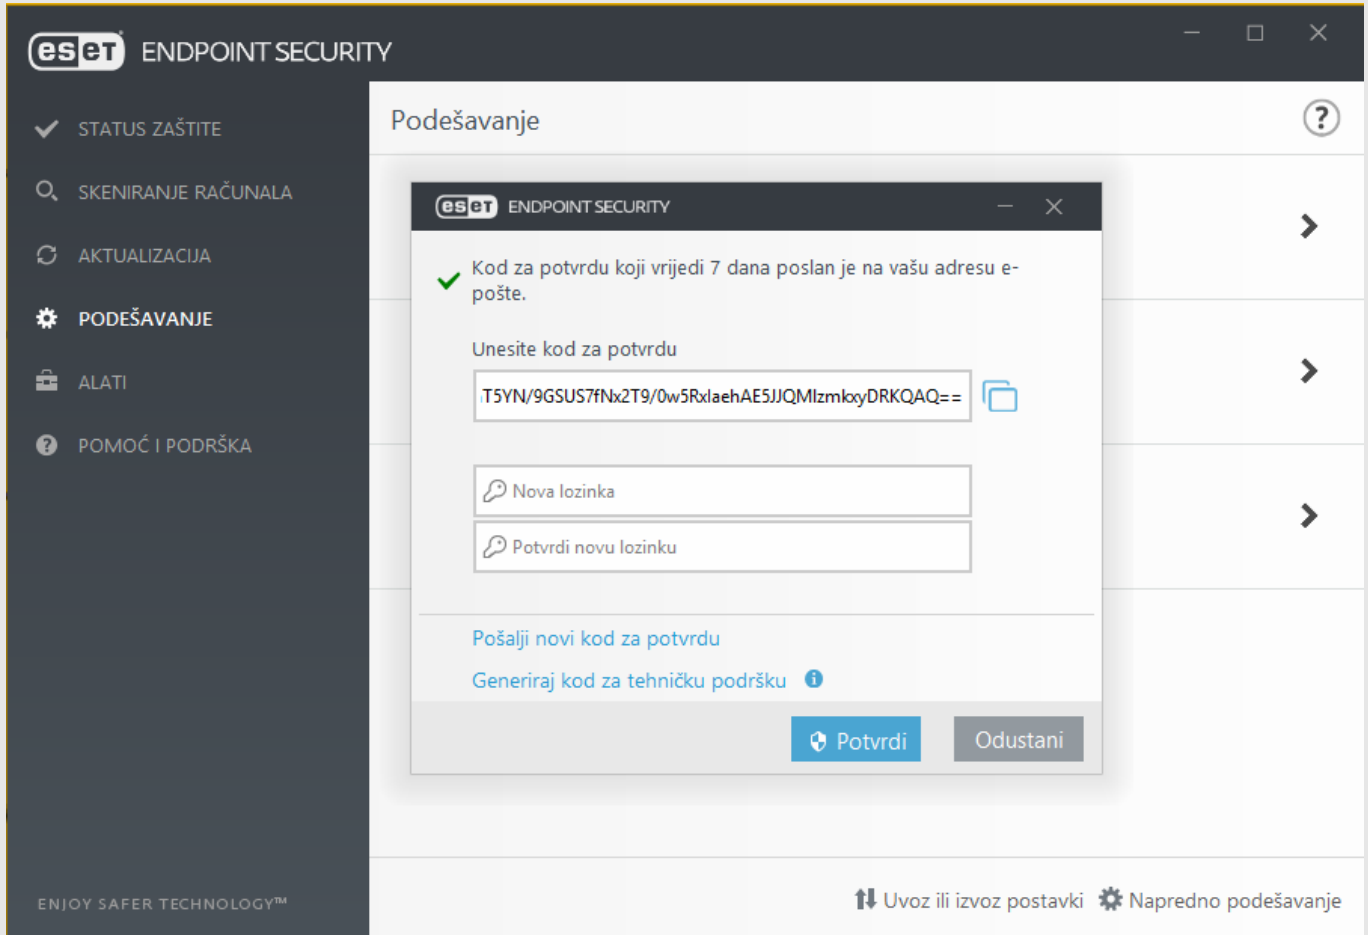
eset ENDPOINT SECURITY

STATUS ZAŠTITE
SKENIRANJE RAČUNALA
AKTUALIZACIJA
PODEŠAVANJE
ALATI
POMOĆ I PODRŠKA

ENJOY SAFER TECHNOLOGY™

Podešavanje

?

eset ENDPOINT SECURITY

Kod za potvrdu koji vrijedi 7 dana poslan je na vašu adresu e-pošte.

Unesite kod za potvrdu

T5YN/9GSUS7fNx2T9/0w5RxlaehAE5JJQMlzmkxyDRKQAQ==

Nova lozinka

Potvrdi novu lozinku

Pošalji novi kod za potvrdu

Generiraj kod za tehničku podršku

Potvrdi

Odustani

Uvoz ili izvoz postavki

Napredno podešavanje